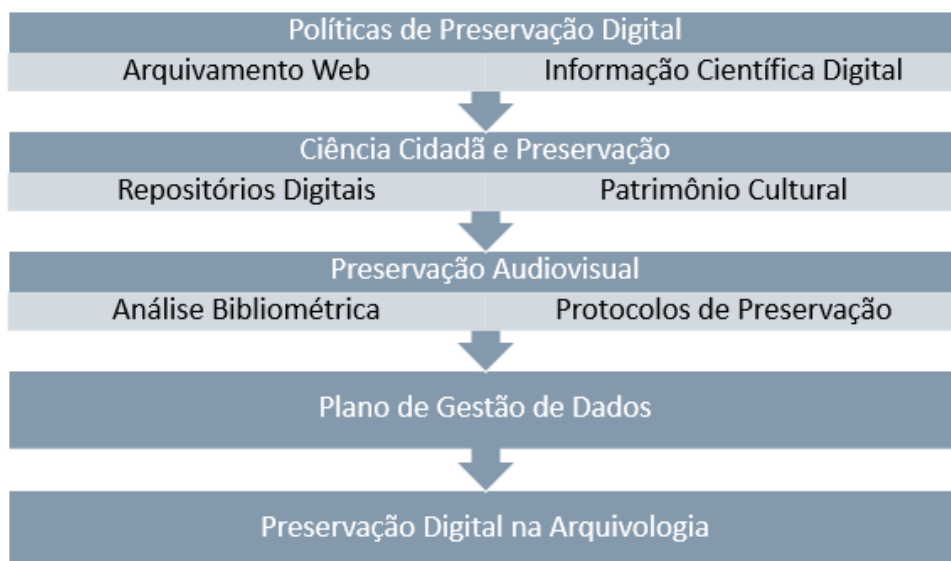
Políticas de Preservação Digital

Arquivamento Web

Informação Científica Digital

Ciência Cidadã e Preservação

Repositórios Digitais

Patrimônio Cultural

Preservação Audiovisual

Análise Bibliométrica

Protocolos de Preservação

Plano de Gestão de Dados

Preservação Digital na Arquivologia